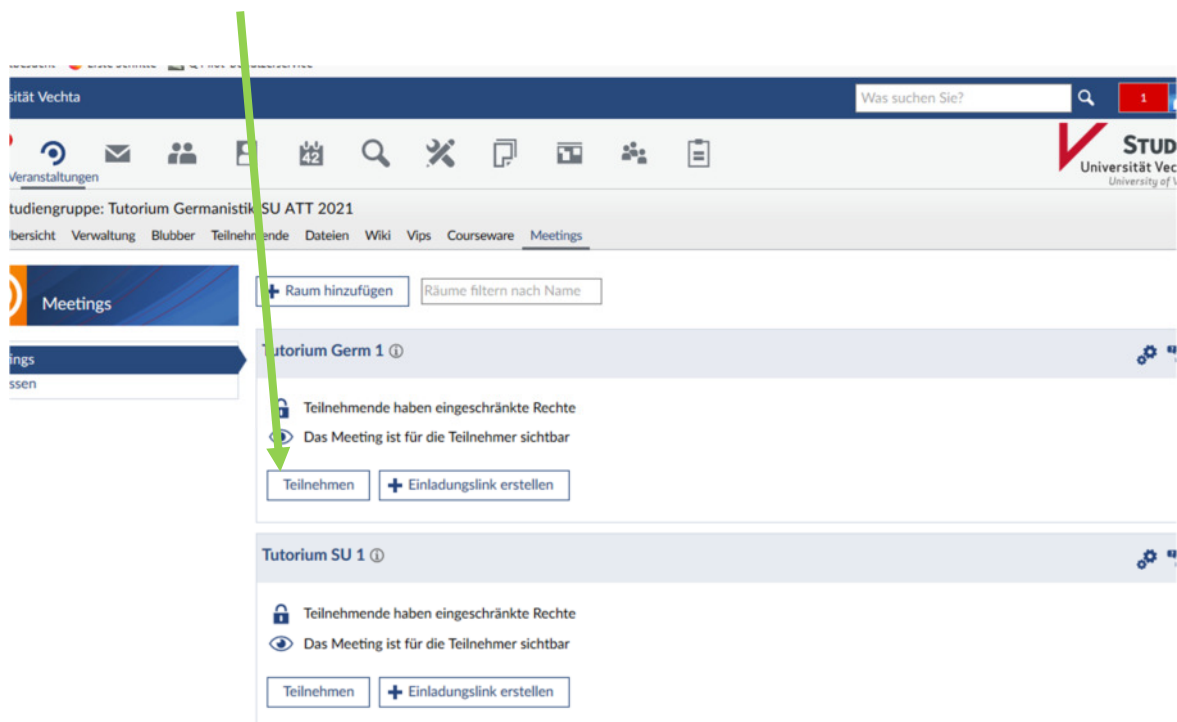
sität Vechta

Was suchen Sie?

1

Veranstaltungen

42

STUD
Universität Vec
University of V

tudiengruppe: Tutorium Germanistik SU ATT 2021

bersicht Verwaltung Blubber Teilnehmende Dateien Wiki Vips Courseware Meetings

Meetings

ings
ssen

Raum hinzufügen

Räume filtern nach Name

Tutorium Germ 1 ⓘ

Teilnehmende haben eingeschränkte Rechte

Das Meeting ist für die Teilnehmer sichtbar

Teilnehmen

Einladungslink erstellen

Tutorium SU 1 ⓘ

Teilnehmende haben eingeschränkte Rechte

Das Meeting ist für die Teilnehmer sichtbar

Teilnehmen

Einladungslink erstellen